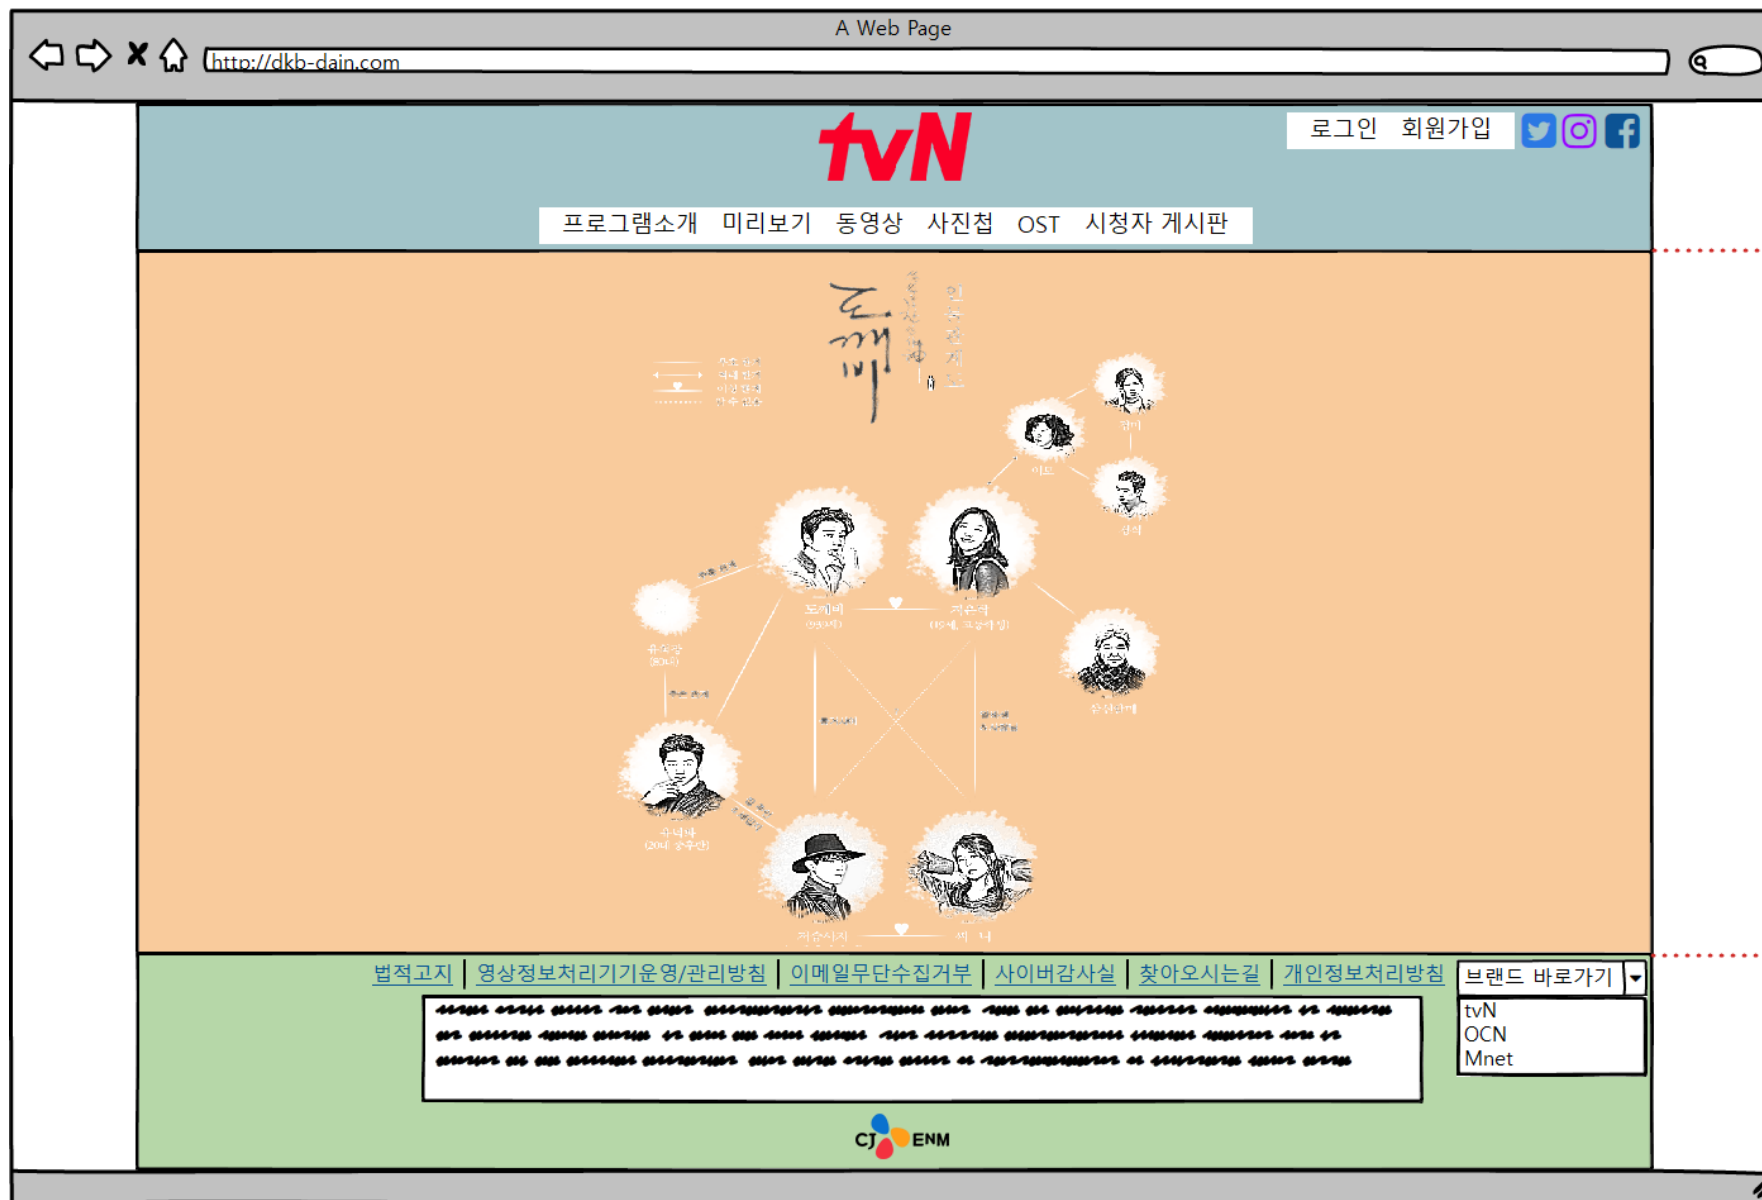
A Web Page

http://dkb-dain.com

tvN

로그인 회원가입

프로그램소개 미리보기 동영상 사진첩 OST 시청자 게시판

도깨비

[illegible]

도깨비

저승사자

써니

법적고지 | 영상정보처리기기운영/관리방침 | 이메일무단수집거부 | 사이버감사실 | 찾아오시는길 | 개인정보처리방침

브랜드 바로가기

tvN
OCN
Mnet

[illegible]

CJ ENM